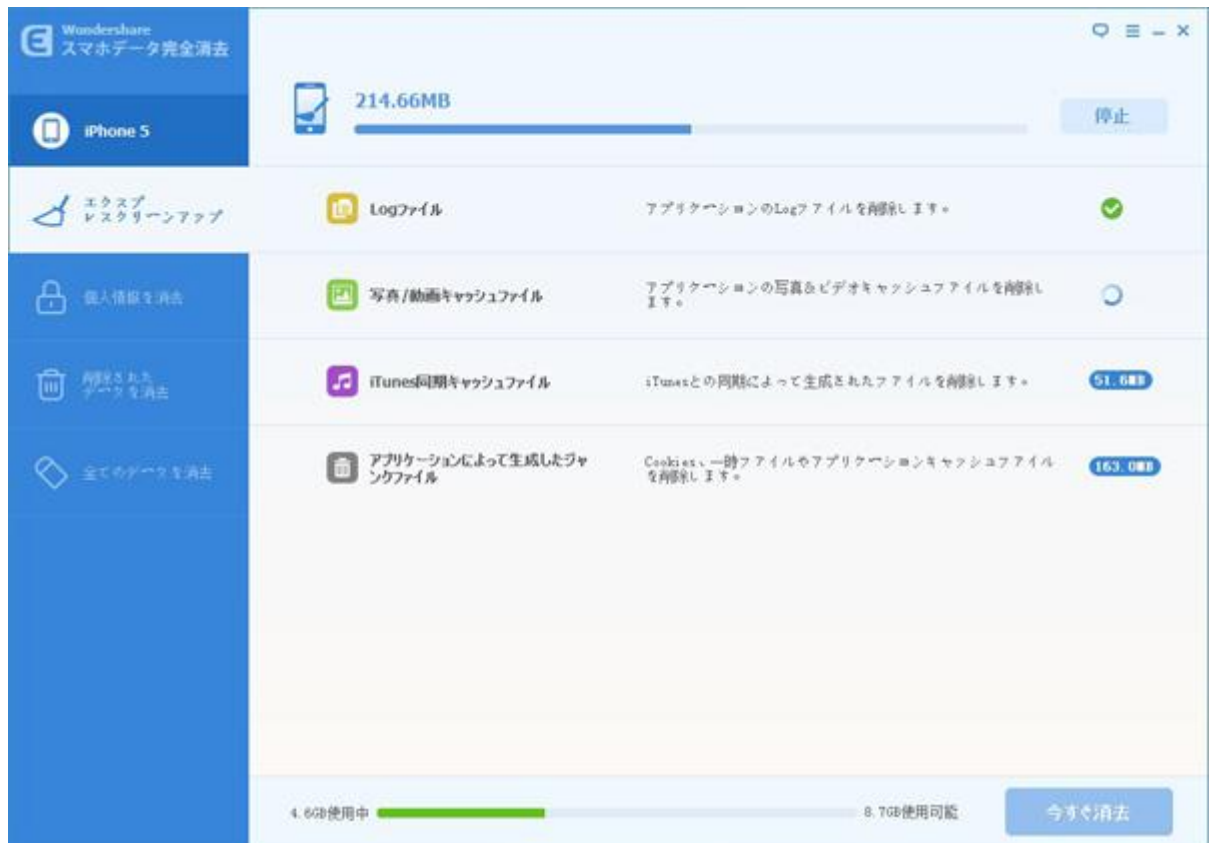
Wondershare
スマホデータ完全消去

iPhone 5

エクスプレスクリーンアップ

個人情報を消去

削除されたデータを消去

全てのデータを消去

214.66MB

停止

Logファイル

アプリケーションのLogファイルを削除します。

写真/動画キャッシュファイル

アプリケーションの写真&ビデオキャッシュファイルを削除します。

iTunes同期キャッシュファイル

iTunesとの同期によって生成されたファイルを削除します。

51.6MB

アプリケーションによって生成したジャンクファイル

Cookies、一時ファイルやアプリケーションキャッシュファイルを削除します。

163.0MB

4.6GB使用中

8.7GB使用可能

今すぐ消去